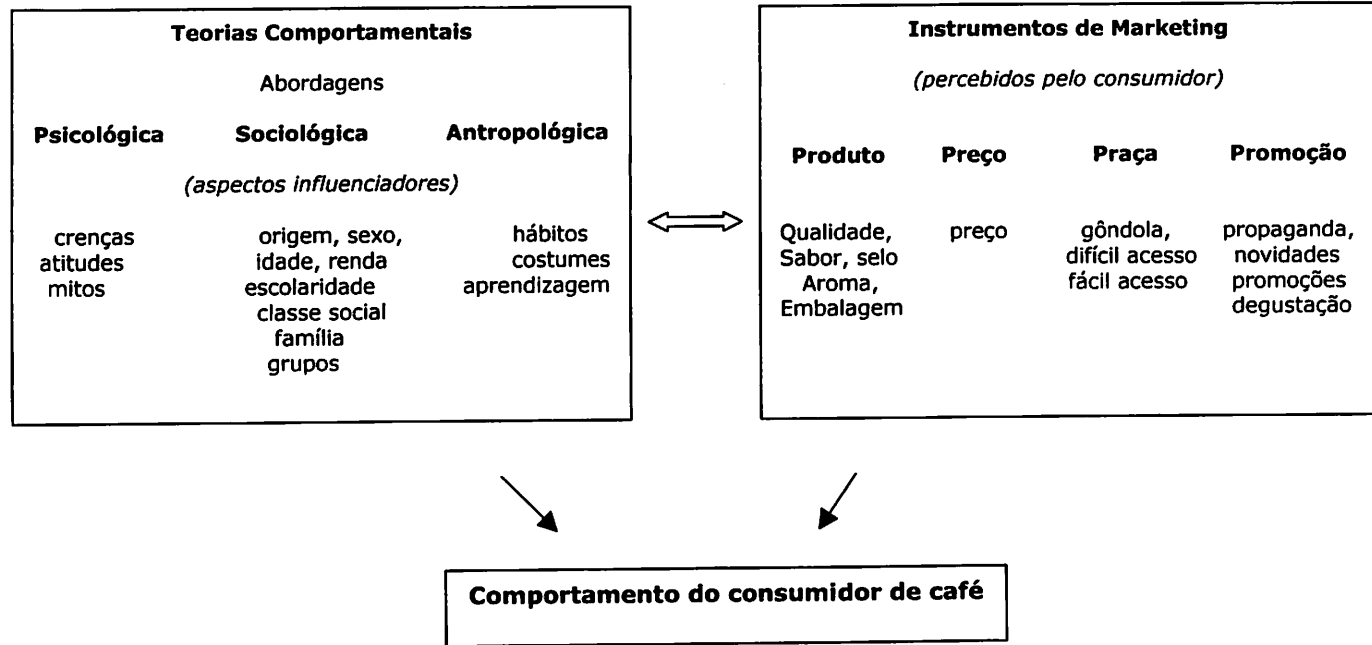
**Teorias Comportamentais**

Abordagens

| Psicológica | Sociológica | Antropológica |
|---|---|---|
| *(aspectos influenciadores)* | | |
| crenças<br>atitudes<br>mitos | origem, sexo,<br>idade, renda<br>escolaridade<br>classe social<br>família<br>grupos | hábitos<br>costumes<br>aprendizagem |

**Instrumentos de Marketing**

*(percebidos pelo consumidor)*

| Produto | Preço | Praça | Promoção |
|---|---|---|---|
| Qualidade,<br>Sabor, selo<br>Aroma,<br>Embalagem | preço | gôndola,<br>difícil acesso<br>fácil acesso | propaganda,<br>novidades<br>promoções<br>degustação |

**Comportamento do consumidor de café**